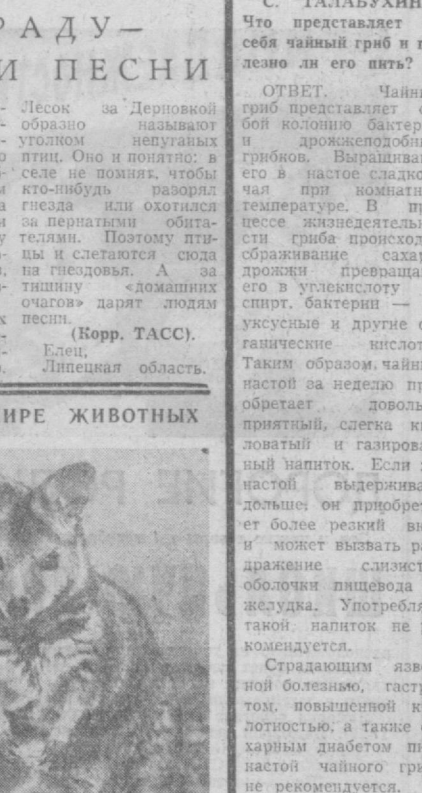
РАДУ—
И ПЕСНИ

Лесок за Дерновкой образно называют уголком непуганых птиц. Оно и понятно: в селе не помнят, чтобы кто-нибудь разорял гнезда или охотился за пернатыми обитателями. Поэтому птицы и слетаются сюда на гнездовья. А за тишину «домашних очагов» дарят людям песни.

(Корр. ТАСС).

Елец,
Липецкая область.

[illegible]ИРЕ ЖИВОТНЫХ

С. ТАЛАБУХИН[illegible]
Что представляет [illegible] себя чайный гриб и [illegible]лезно ли его пить?

ОТВЕТ. Чайн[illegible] гриб представляет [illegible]бой колонию бактер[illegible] и дрожжеподобн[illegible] грибков. Выращива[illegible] его в настое сладко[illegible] чая при комнатн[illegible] температуре. В пр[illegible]цессе жизнедеятельн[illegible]сти гриба происход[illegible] сбраживание саха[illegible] дрожжи превраща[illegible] его в углекислоту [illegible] спирт, бактерии — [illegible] уксусные и другие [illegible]ганические кислот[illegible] Таким образом, чайн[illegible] настой за неделю пр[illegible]обретает доволь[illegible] приятный, слегка ки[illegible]ловатый и газирова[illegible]ный напиток. Если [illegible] настой выдержива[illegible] дольше, он приобрет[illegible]ет более резкий вк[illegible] и может вызвать ра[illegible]дражение слизист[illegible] оболочки пищевода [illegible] желудка. Употребля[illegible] такой напиток не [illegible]комендуется.

Страдающим язве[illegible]ной болезнью, гастр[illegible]том, повышенной к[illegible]лотностью, а также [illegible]харным диабетом пи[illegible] настой чайного гри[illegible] не рекомендуется.